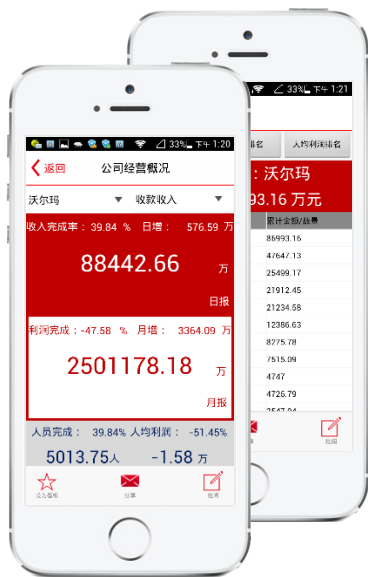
33% 下午 1:20

返回 公司经营概况

沃尔玛 收款收入

收入完成率：39.84 % 日增：576.59 万

88442.66 万

日报

利润完成：-47.58 % 月增：3364.09 万

2501178.18 万

月报

人员完成：39.84% 人均利润：-51.45%

5013.75人 -1.58 万

业务看板 分享 批阅

33% 下午 1:21

排名 人均利润排名

：沃尔玛

93.16 万元

累计金额/数量

86993.16
47647.13
25499.17
21912.45
21234.58
12386.63
8275.78
7515.09
4747
4726.79
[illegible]

批阅